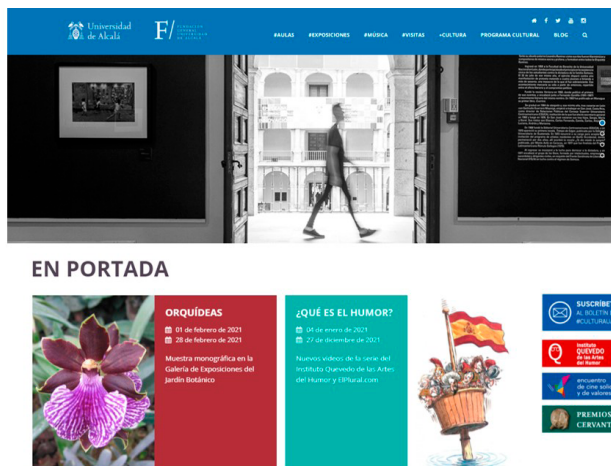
Universidad de Alcalá

F/ FUNDACIÓN GENERAL UNIVERSIDAD DE ALCALÁ

#AULAS #EXPOSICIONES #MÚSICA #VISITAS +CULTURA PROGRAMA CULTURAL BLOG

EN PORTADA

ORQUÍDEAS

01 de febrero de 2021

28 de febrero de 2021

Muestra monográfica en la Galería de Exposiciones del Jardín Botánico

¿QUÉ ES EL HUMOR?

04 de enero de 2021

27 de diciembre de 2021

Nuevos videos de la serie del Instituto Quevedo de las Artes del Humor y ElPlural.com

SUSCRÍBET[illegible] AL BOLETÍN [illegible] #CULTURAU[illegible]

Instituto QUEVEDO de las Artes del Humor

encuentro de cine soli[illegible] y de valores

PREMIOS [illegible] CERVANT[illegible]